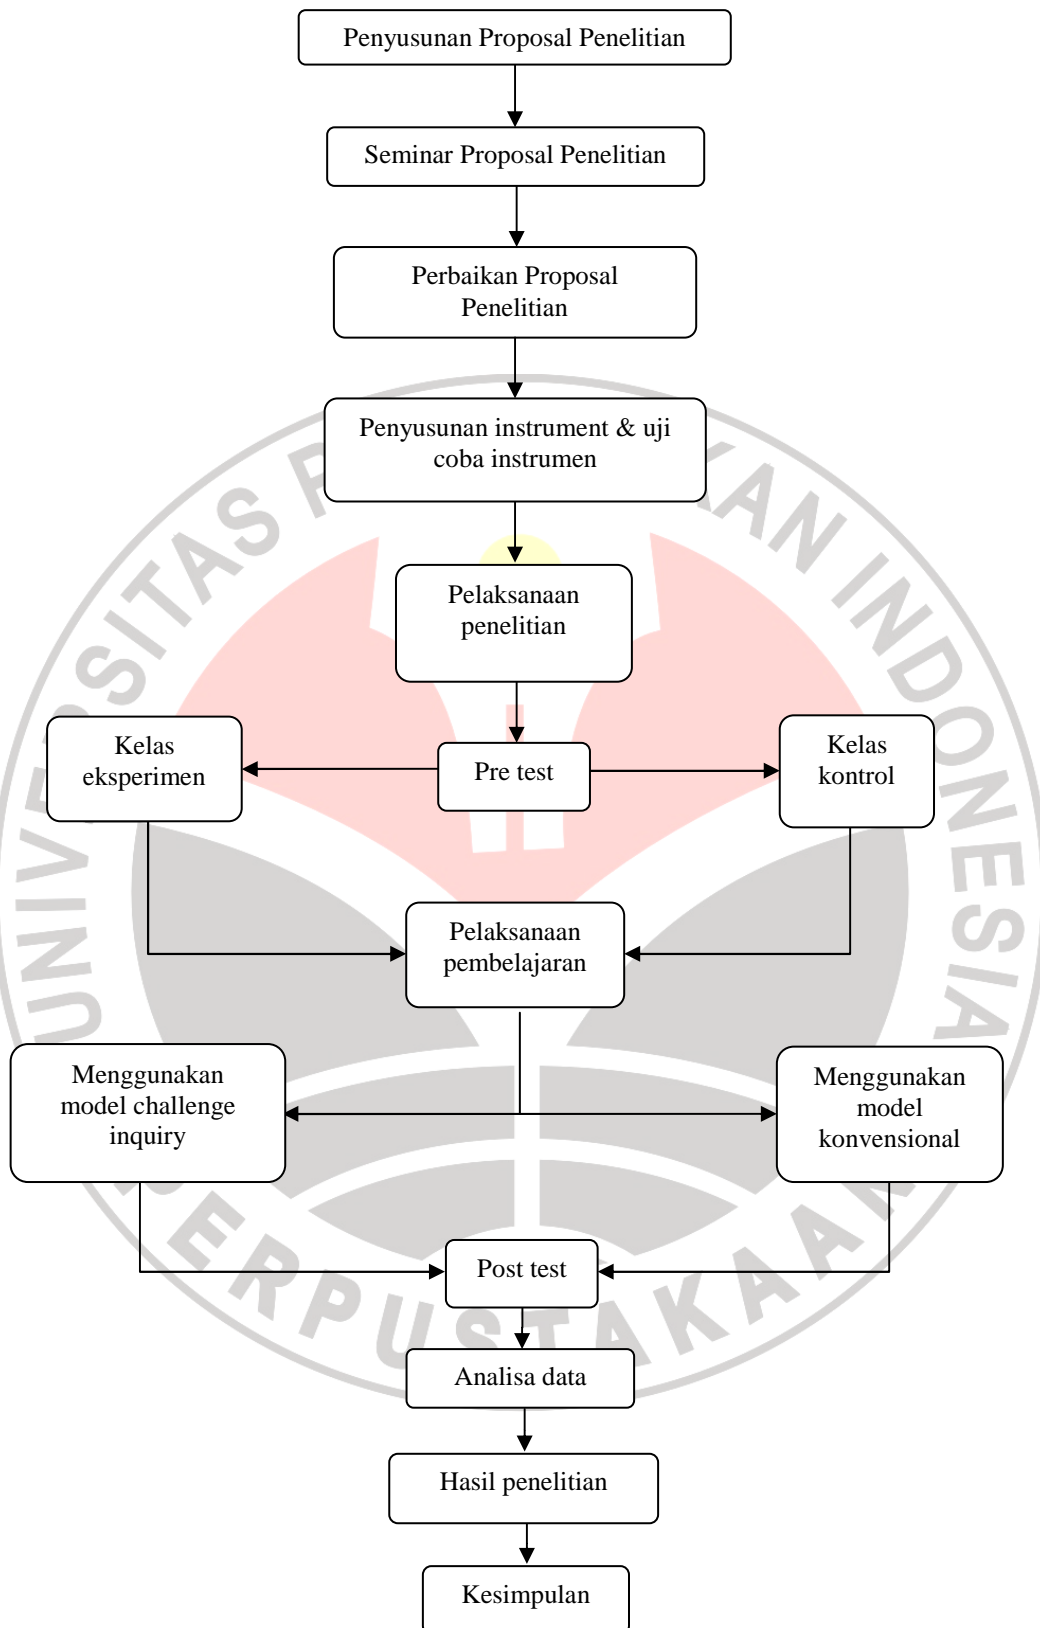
Penyusunan Proposal Penelitian

Seminar Proposal Penelitian

Perbaikan Proposal Penelitian

Penyusunan instrument & uji coba instrumen

Pelaksanaan penelitian

Kelas eksperimen

Pre test

Kelas kontrol

Pelaksanaan pembelajaran

Menggunakan model challenge inquiry

Menggunakan model konvensional

Post test

Analisa data

Hasil penelitian

Kesimpulan

UNIVERSITAS PENDIDIKAN INDONESIA
PERPUSTAKAAN